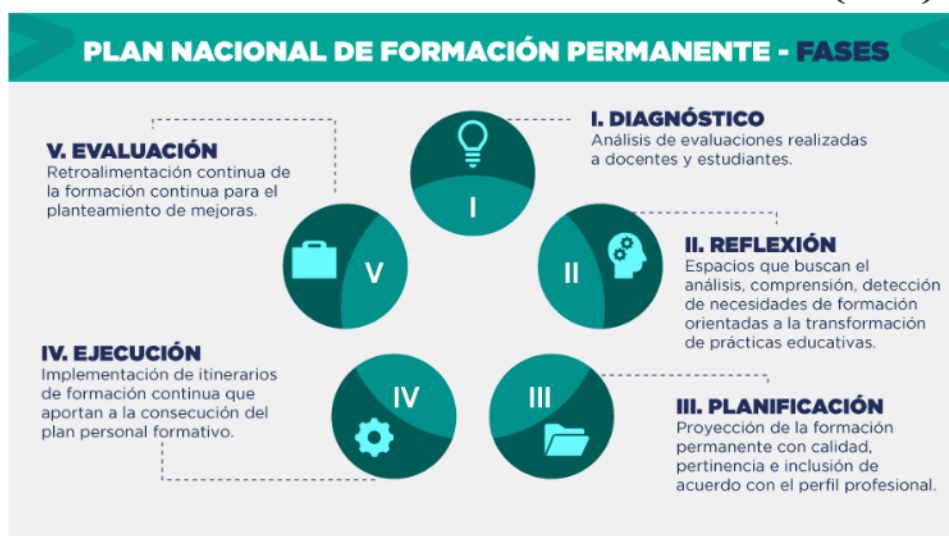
PLAN NACIONAL DE FORMACIÓN PERMANENTE - FASES

I. DIAGNÓSTICO
Análisis de evaluaciones realizadas a docentes y estudiantes.

V. EVALUACIÓN
Retroalimentación continua de la formación continua para el planteamiento de mejoras.

I

V

II

II. REFLEXIÓN
Espacios que buscan el análisis, comprensión, detección de necesidades de formación orientadas a la transformación de prácticas educativas.

IV. EJECUCIÓN
Implementación de itinerarios de formación continua que aportan a la consecución del plan personal formativo.

IV

III

III. PLANIFICACIÓN
Proyección de la formación permanente con calidad, pertinencia e inclusión de acuerdo con el perfil profesional.